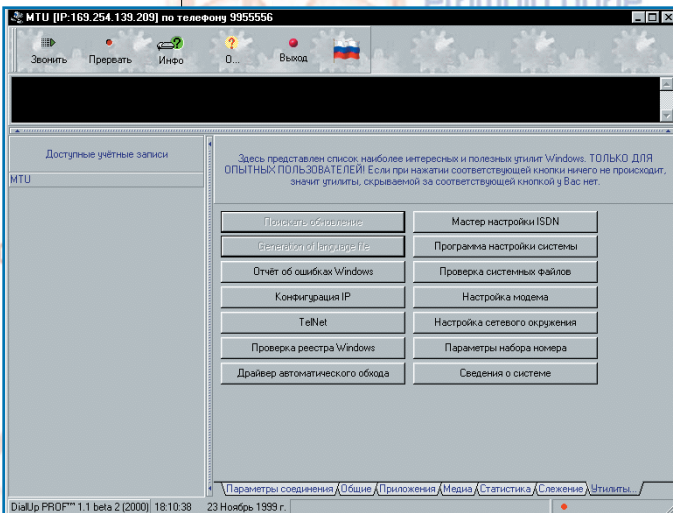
MTU [IP:169.254.139.209] по телефону 9955556

Звонить Прервать Инфо О... Выход

Доступные учётные записи

MTU

Здесь представлен список наиболее интересных и полезных утилит Windows. ТОЛЬКО ДЛЯ ОПЫТНЫХ ПОЛЬЗОВАТЕЛЕЙ! Если при нажатии соответствующей кнопки ничего не происходит, значит утилиты, скрываемой за соответствующей кнопкой у Вас нет.

| | |
|---|---|
| Поискать обновление | Мастер настройки ISDN |
| Generation of language file | Программа настройки системы |
| Отчёт об ошибках Windows | Проверка системных файлов |
| Конфигурация IP | Настройка модема |
| TelNet | Настройка сетевого окружения |
| Проверка реестра Windows | Параметры набора номера |
| Драйвер автоматического обхода | Сведения о системе |

Параметры соединения | Общие | Приложения | Медиа | Статистика | Слежение | Утилиты

DialUp PROF™ 1.1 beta 2 (2000) | 18:10:38 | 23 Ноябрь 1999 г.